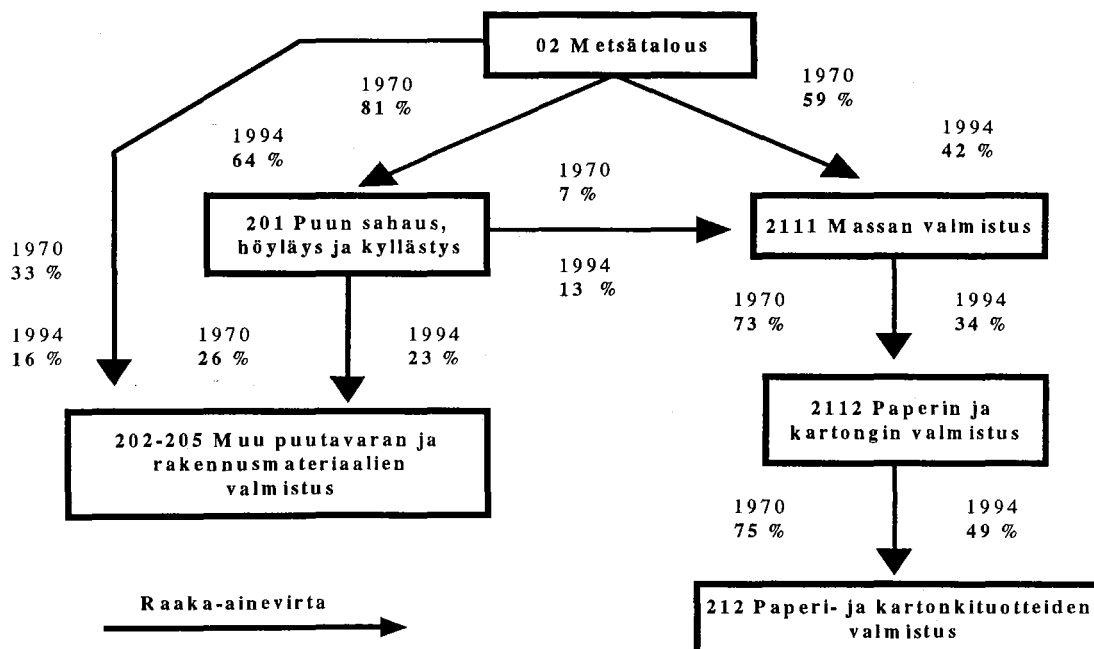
02 Metsätalous

1970
81 %

1994
64 %

1970
59 %

1994
42 %

1970
7 %

201 Puun sahaus, höyläys ja kyllästys

2111 Massan valmistus

1994
13 %

1970
33 %

1994
16 %

1970
26 %

1994
23 %

1970
73 %

1994
34 %

202-205 Muu puutavaran ja rakennusmateriaalien valmistus

2112 Paperin ja kartongin valmistus

1970
75 %

1994
49 %

Raaka-ainevirta

212 Paperi- ja kartonkituotteiden valmistus